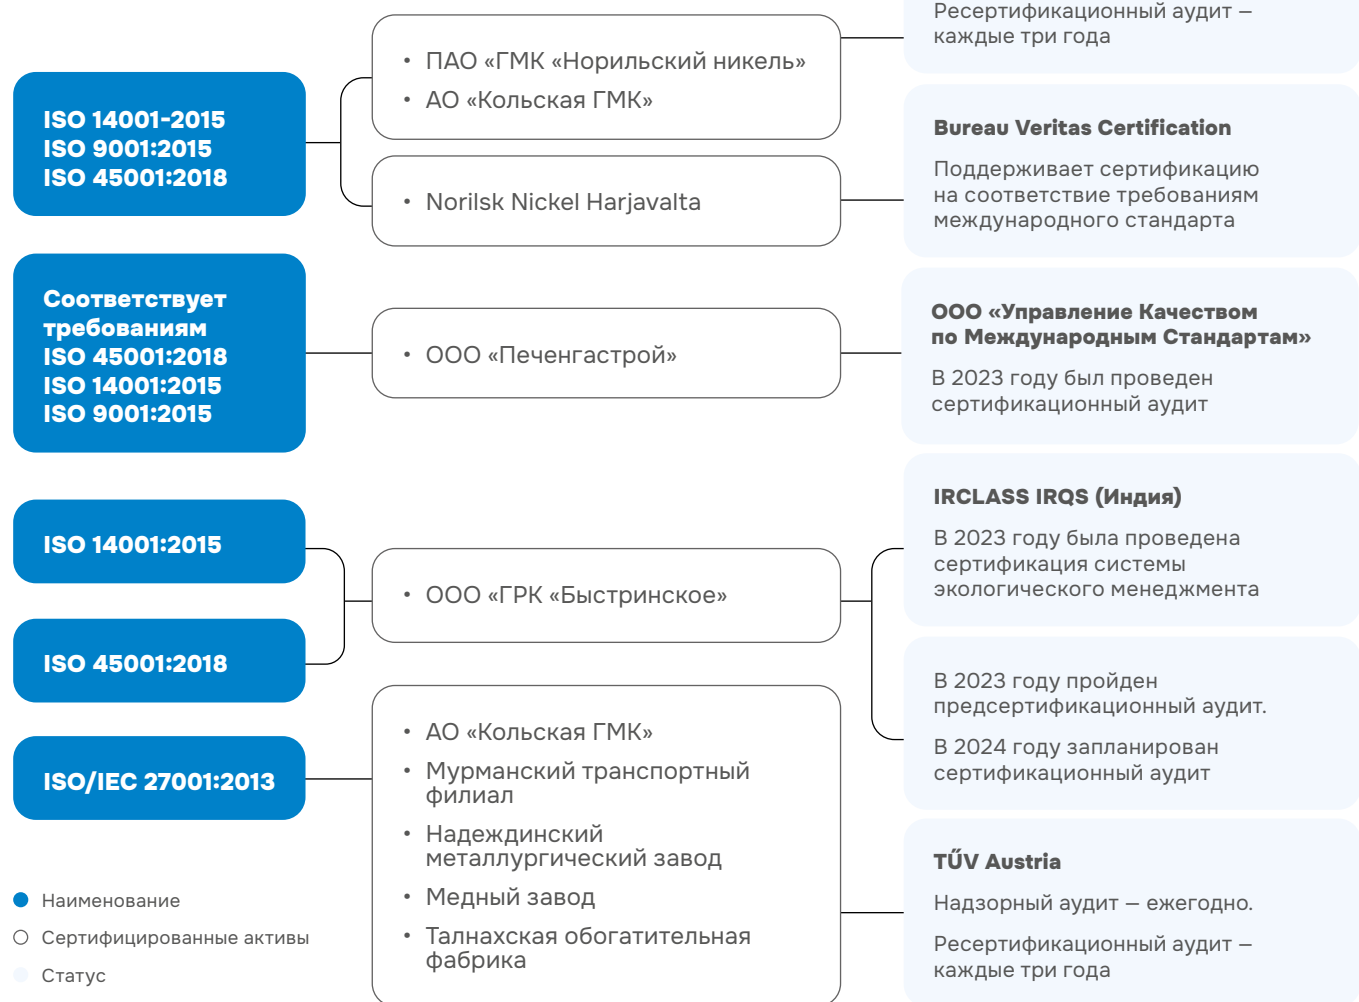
ISO 14001-2015
ISO 9001:2015
ISO 45001:2018

• ПАО «ГМК «Норильский никель»
• АО «Кольская ГМК»

• Norilsk Nickel Harjavalta

Ресертификационный аудит – каждые три года

Bureau Veritas Certification

Поддерживает сертификацию на соответствие требованиям международного стандарта

Соответствует требованиям
ISO 45001:2018
ISO 14001:2015
ISO 9001:2015

• ООО «Печенгастрой»

ООО «Управление Качеством по Международным Стандартам»

В 2023 году был проведен сертификационный аудит

ISO 14001:2015

ISO 45001:2018

• ООО «ГРК «Быстринское»

IRCLASS IRQS (Индия)

В 2023 году была проведена сертификация системы экологического менеджмента

В 2023 году пройден предсертификационный аудит.

В 2024 году запланирован сертификационный аудит

ISO/IEC 27001:2013

• АО «Кольская ГМК»
• Мурманский транспортный филиал
• Надеждинский металлургический завод
• Медный завод
• Талнахская обогатительная фабрика

TŰV Austria

Надзорный аудит – ежегодно.

Ресертификационный аудит – каждые три года

Наименование
Сертифицированные активы
Статус